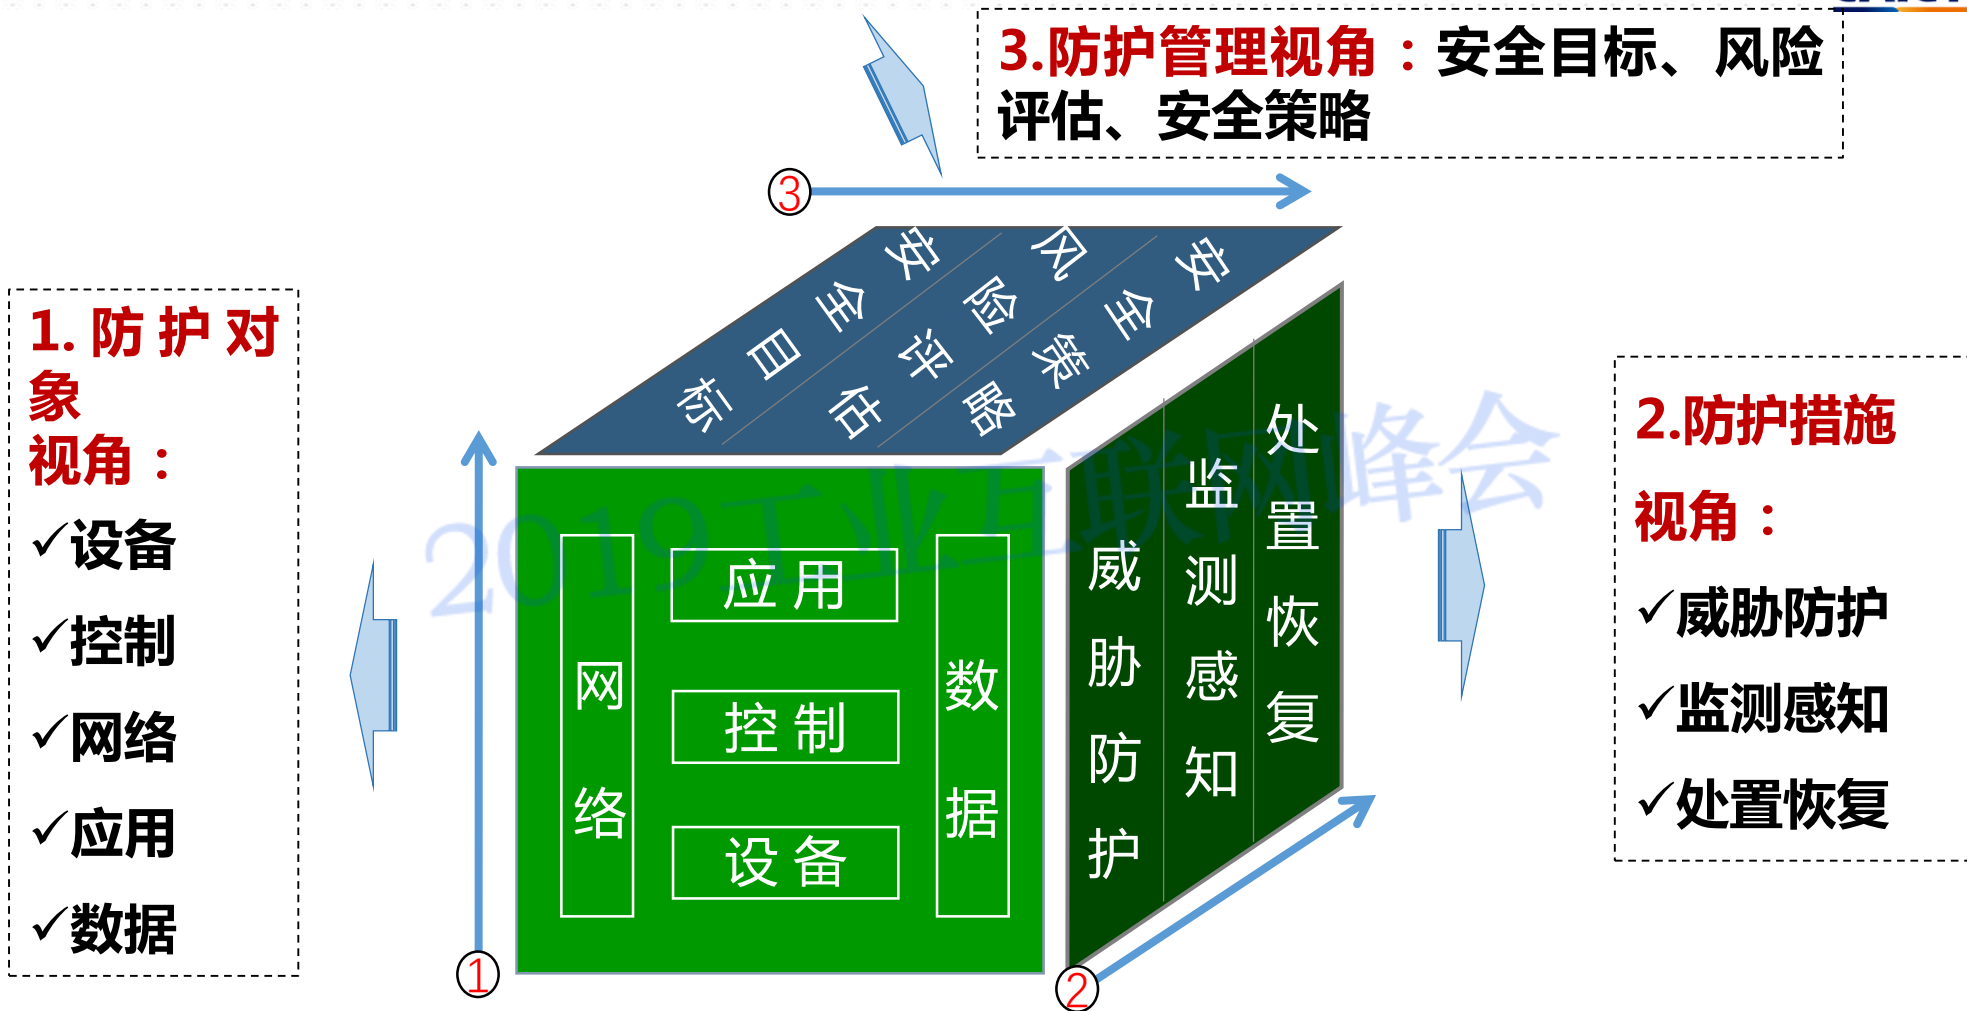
3.防护管理视角：安全目标、风险评估、安全策略

③

安全目标
风险评估
安全策略

1. 防护对象视角：
✓设备
✓控制
✓网络
✓应用
✓数据

网络
应用
控制
设备
数据

威胁防护
监测感知
处置恢复

2.防护措施视角：
✓威胁防护
✓监测感知
✓处置恢复

①
②

2019工业互联网峰会